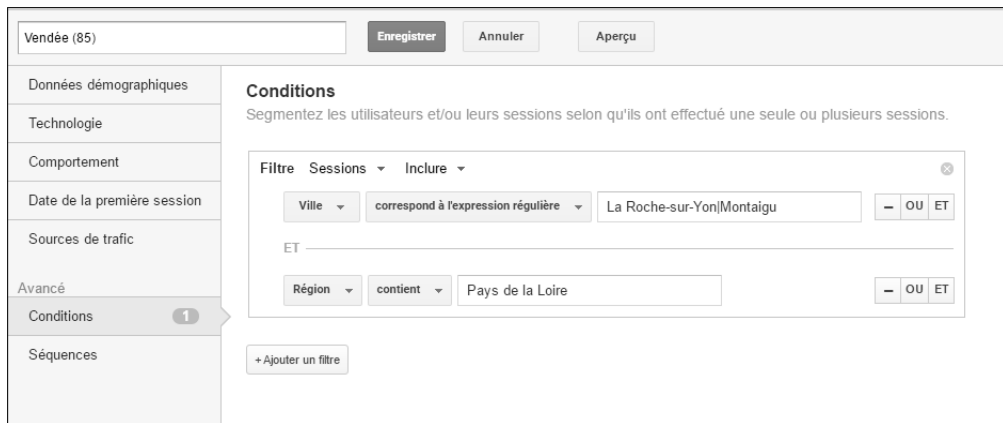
Vendée (85)

Enregistrer Annuler Aperçu

Données démographiques

Technologie

Comportement

Date de la première session

Sources de trafic

Avancé

Conditions 1

Séquences

Conditions

Segmentez les utilisateurs et/ou leurs sessions selon qu'ils ont effectué une seule ou plusieurs sessions.

Filtre Sessions Inclure

Ville correspond à l'expression régulière La Roche-sur-Yon|Montaigu – OU ET

ET

Région contient Pays de la Loire – OU ET

+ Ajouter un filtre